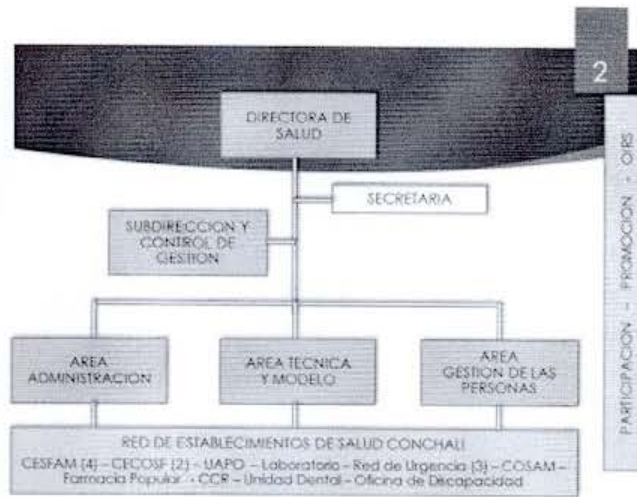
2

DIRECTORA DE SALUD

SECRETARIA

SUBDIRECCION Y CONTROL DE GESTION

AREA ADMINISTRACION

AREA TECNICA Y MODELO

AREA GESTION DE LAS PERSONAS

RED DE ESTABLECIMIENTOS DE SALUD CONCHALI
CESFAM (4) – CECOSF (2) – UAPO – Laboratorio – Red de Urgencia (3) – COSAM – Farmacia Popular – CCR – Unidad Dental – Oficina de Discapacidad

PARTICIPACION – PROMOCION – OIRS